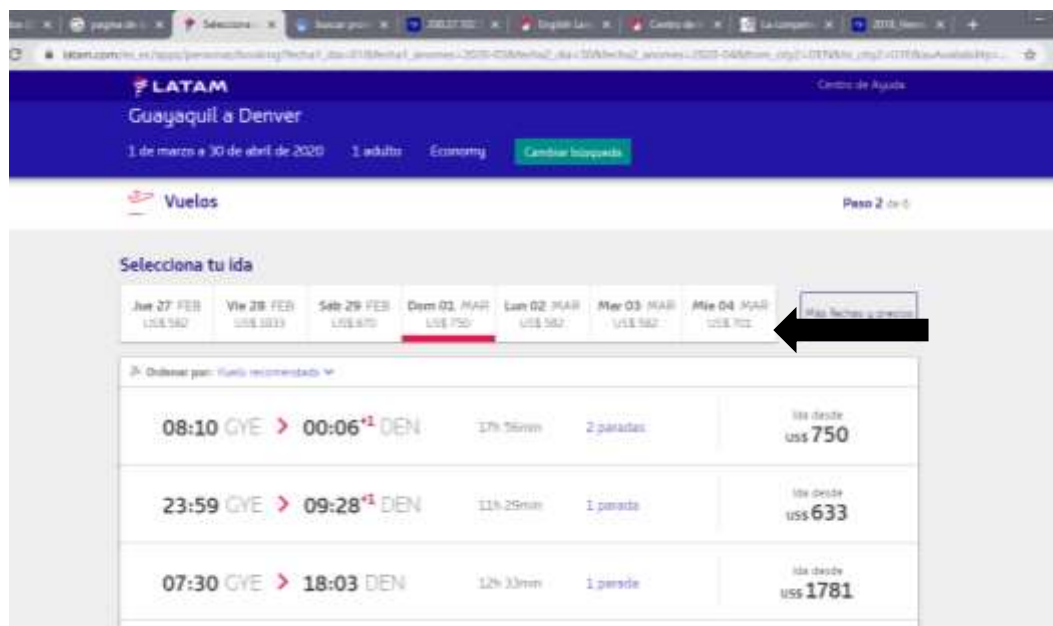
LATAM
Centro de Ayuda
Guayaquil a Denver
1 de marzo a 30 de abril de 2020 1 adulto Economy Cambiar búsqueda
Vuelos
Paso 2 de 6
Selecciona tu ida
Jue 27 FEB US$ 582
Vie 28 FEB US$ 1033
Sáb 29 FEB US$ 670
Dom 01 MAR US$ 750
Lun 02 MAR US$ 582
Mar 03 MAR US$ 582
Mie 04 MAR US$ 701
Más fechas y precios
Ordenar por: Vuelo recomendado
08:10 GYE > 00:06$^{+1}$ DEN 17h 56min 2 paradas Ida desde US$ 750
23:59 GYE > 09:28$^{+1}$ DEN 11h 29min 1 parada Ida desde US$ 633
07:30 GYE > 18:03 DEN 12h 33min 1 parada Ida desde US$ 1781